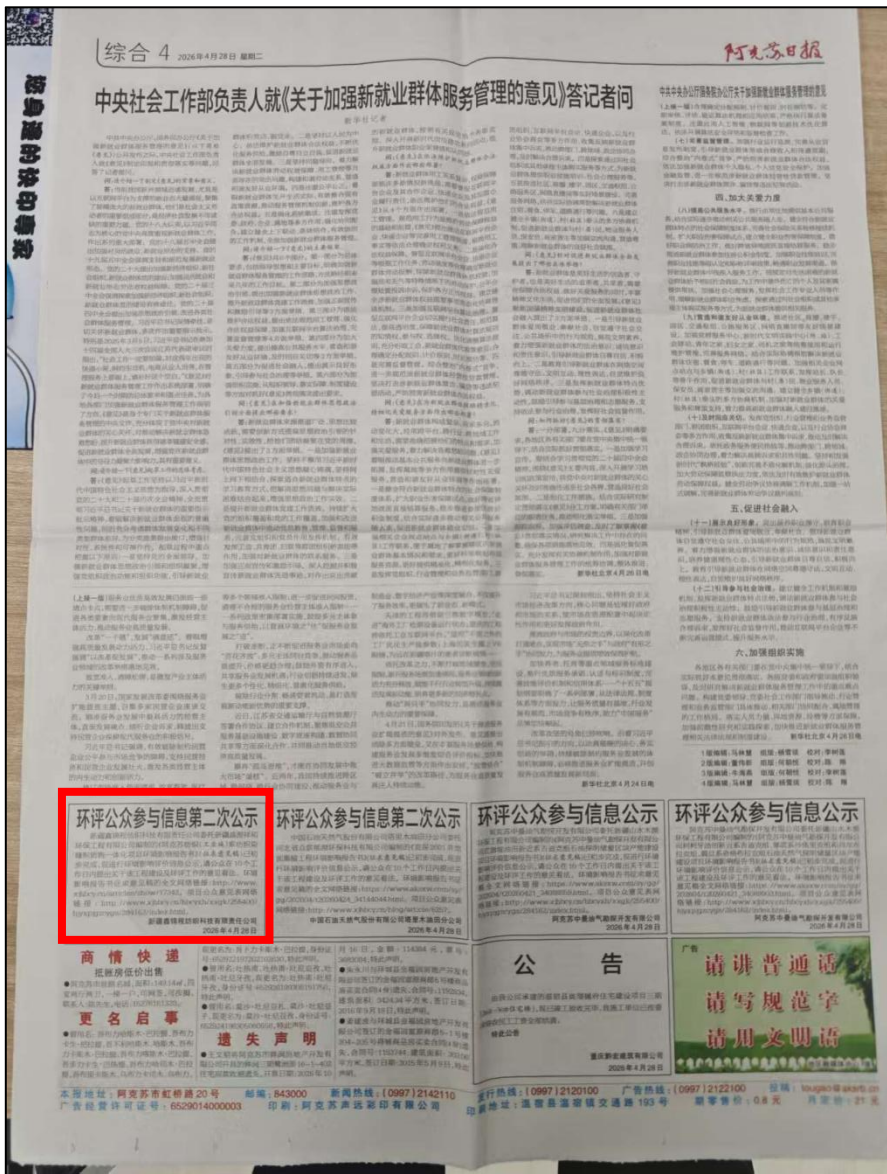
综合 4 2026年4月28日 星期二

阿克苏日报

中央社会工作部负责人就《关于加强新就业群体服务管理的意见》答记者问

新华社记者

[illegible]

环评公众参与信息第二次公示

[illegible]

新疆鑫博翔新材料有限责任公司
2026年4月28日

环评公众参与信息第二次公示

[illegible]

环评公众参与信息公示

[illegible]

环评公众参与信息公示

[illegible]

商情快递

抵账房低价出售

更名启事

遗失声明

公告

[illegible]

2026年4月28日

广告

请讲普通话
请写规范字
请用文明语

本报地址：阿克苏市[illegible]路20号 邮编：843000 新闻热线：(0997)2142110 发行热线：(0997)2120100 广告热线：(0997)2122100

广告经营许可证号：6529014000003 印刷：阿克苏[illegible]印务有限公司 印刷地址：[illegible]

定价：0.8元